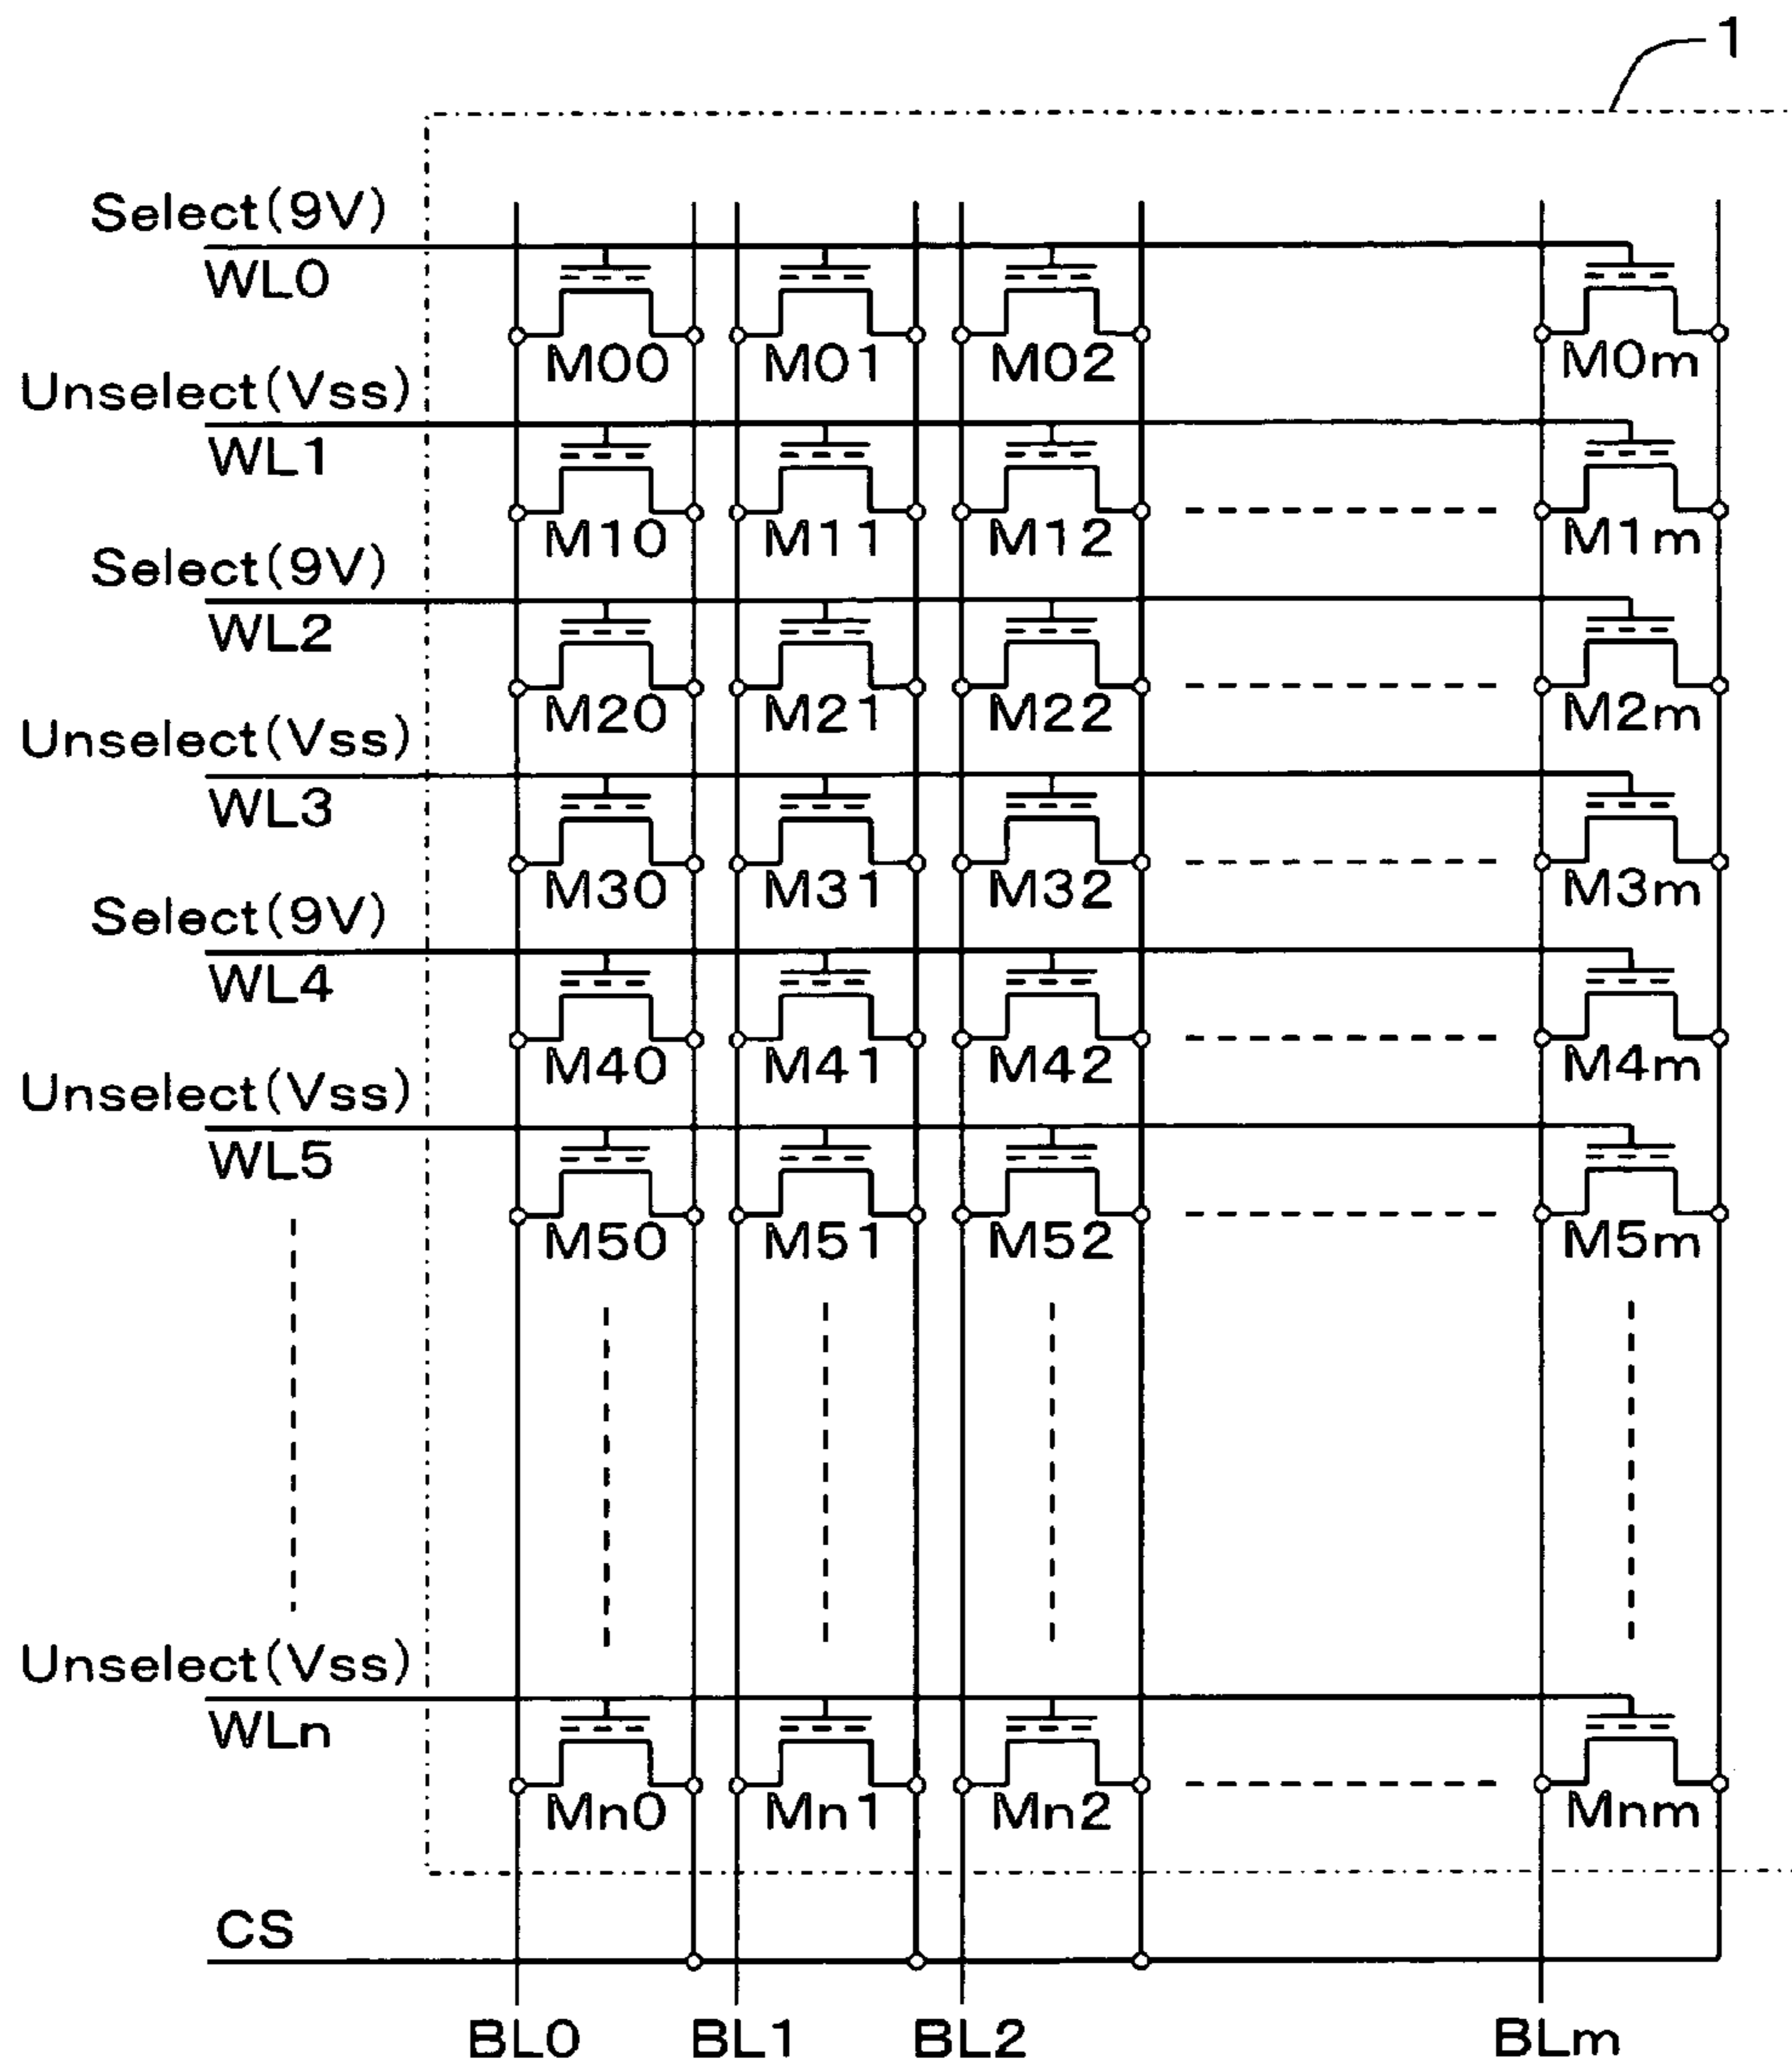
1

Select(9V)
WL0
M00 M01 M02 M0m
Unselect(Vss)
WL1
M10 M11 M12 M1m
Select(9V)
WL2
M20 M21 M22 M2m
Unselect(Vss)
WL3
M30 M31 M32 M3m
Select(9V)
WL4
M40 M41 M42 M4m
Unselect(Vss)
WL5
M50 M51 M52 M5m
Unselect(Vss)
WLn
Mn0 Mn1 Mn2 Mnm
CS
BL0 BL1 BL2 BLm